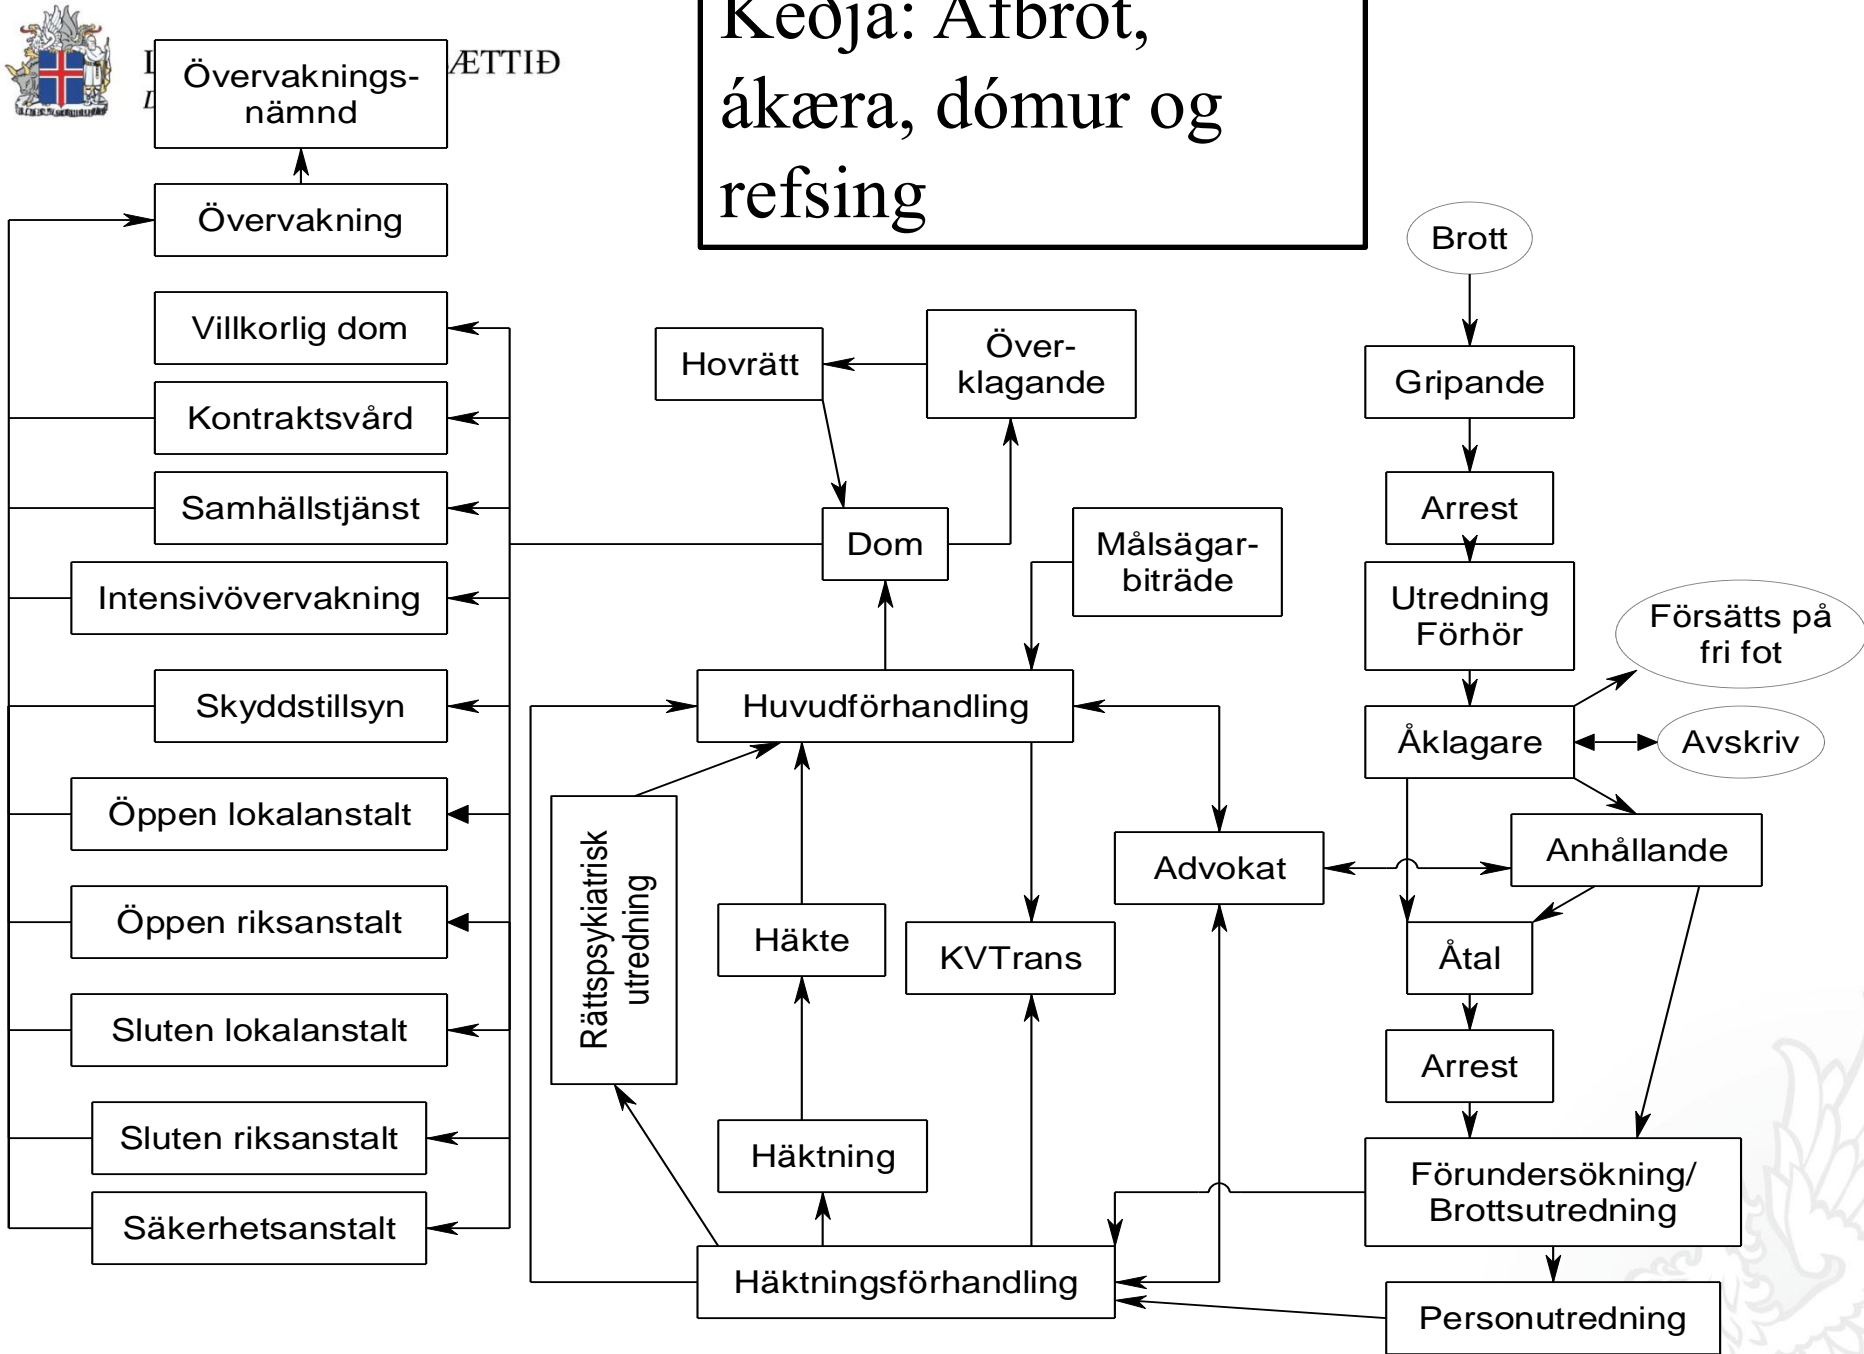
Keðja: Afbrot, ákæra, dómur og refsing

Övervaknings-nämnd

Övervakning

Villkorlig dom

Kontraktsvård

Samhällstjänst

Intensivövervakning

Skyddstillsyn

Öppen lokalanstalt

Öppen riksanstalt

Sluten lokalanstalt

Sluten riksanstalt

Säkerhetsanstalt

Hovrätt

Över-klagande

Dom

Målsägar-biträde

Huvudförhandling

Rättspsykiatrisk utredning

Häkte

KVTrans

Häktning

Häktningsförhandling

Advokat

Brott

Gripande

Arrest

Utredning Förhör

Försätts på fri fot

Åklagare

Avskriv

Anhållande

Åtal

Arrest

Förundersökning/ Brottsutredning

Personutredning